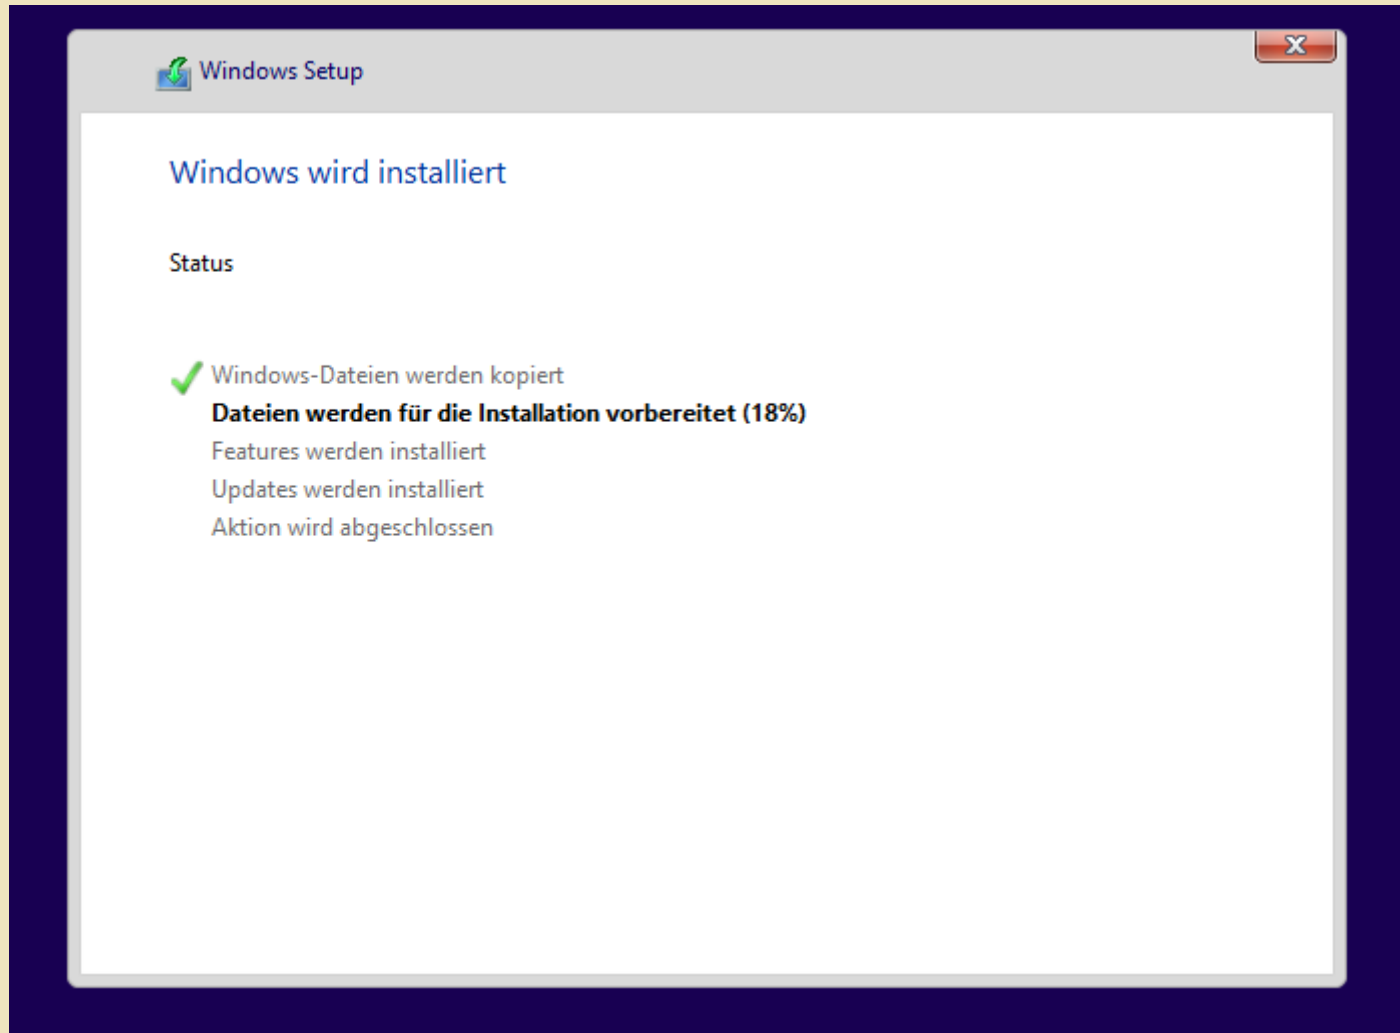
Windows Setup

X

Windows wird installiert

Status

Windows-Dateien werden kopiert
Dateien werden für die Installation vorbereitet (18%)
Features werden installiert
Updates werden installiert
Aktion wird abgeschlossen